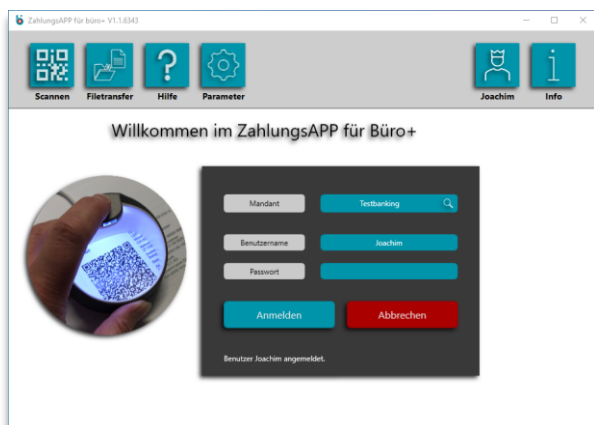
ZahlungsAPP für büro+ V1.1.6343

Scannen
Filetransfer
Hilfe
Parameter
Joachim
Info

Willkommen im ZahlungsAPP für Büro+

Mandant
Testbanking
Benutzername
Joachim
Passwort

Anmelden
Abbrechen

Benutzer Joachim angemeldet.